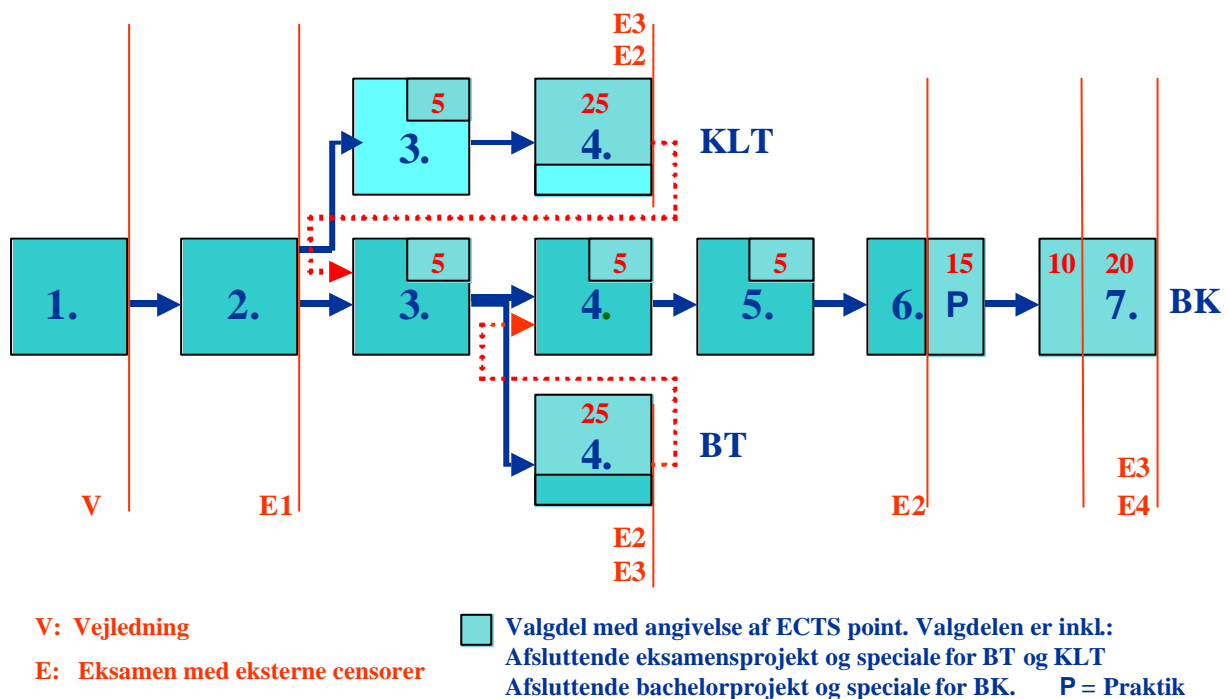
E3
E2

5
3.

25
4.

KLT

1.

2.

5
3.

5
4.

5
5.

6.

15
P

10
20
7.

BK

25
4.

BT

V

E1

E2
E3

E2

E3
E4

V: Vejledning

E: Eksamen med eksterne censorer

Valgdel med angivelse af ECTS point. Valgdelen er inkl.: Afsluttende eksamensprojekt og speciale for BT og KLT Afsluttende bachelorprojekt og speciale for BK. P = Praktik